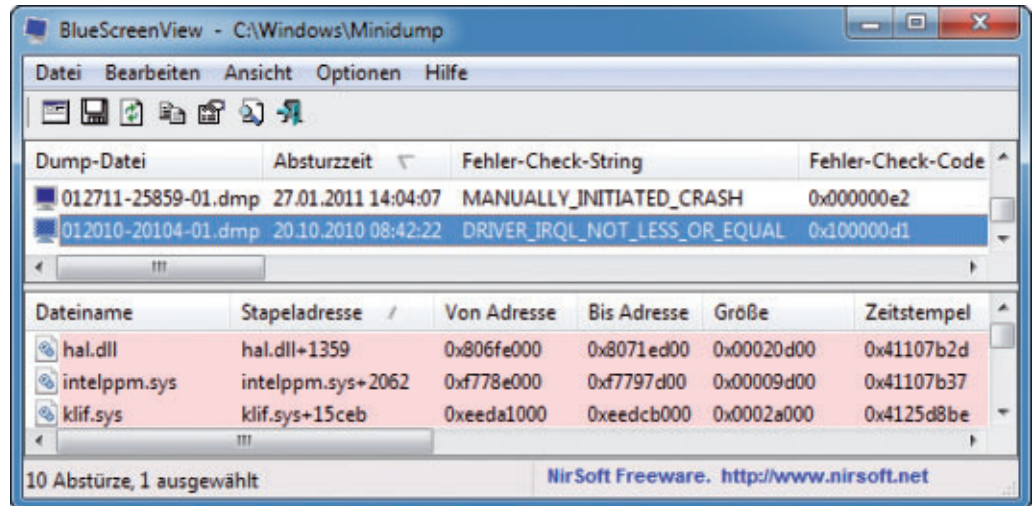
BlueScreenView - C:\Windows\Minidump

Datei Bearbeiten Ansicht Optionen Hilfe

| Dump-Datei | Absturzzeit | Fehler-Check-String | Fehler-Check-Code |
|---|---|---|---|
| 012711-25859-01.dmp | 27.01.2011 14:04:07 | MANUALLY_INITIATED_CRASH | 0x000000e2 |
| 012010-20104-01.dmp | 20.10.2010 08:42:22 | DRIVER_IRQL_NOT_LESS_OR_EQUAL | 0x100000d1 |

| Dateiname | Stapeladresse | Von Adresse | Bis Adresse | Größe | Zeitstempel |
|---|---|---|---|---|---|
| hal.dll | hal.dll+1359 | 0x806fe000 | 0x8071ed00 | 0x00020d00 | 0x41107b2d |
| intelppm.sys | intelppm.sys+2062 | 0xf778e000 | 0xf7797d00 | 0x00009d00 | 0x41107b37 |
| klif.sys | klif.sys+15ceb | 0xeeda1000 | 0xeedcb000 | 0x0002a000 | 0x4125d8be |

10 Abstürze, 1 ausgewählt

NirSoft Freeware. http://www.nirsoft.net